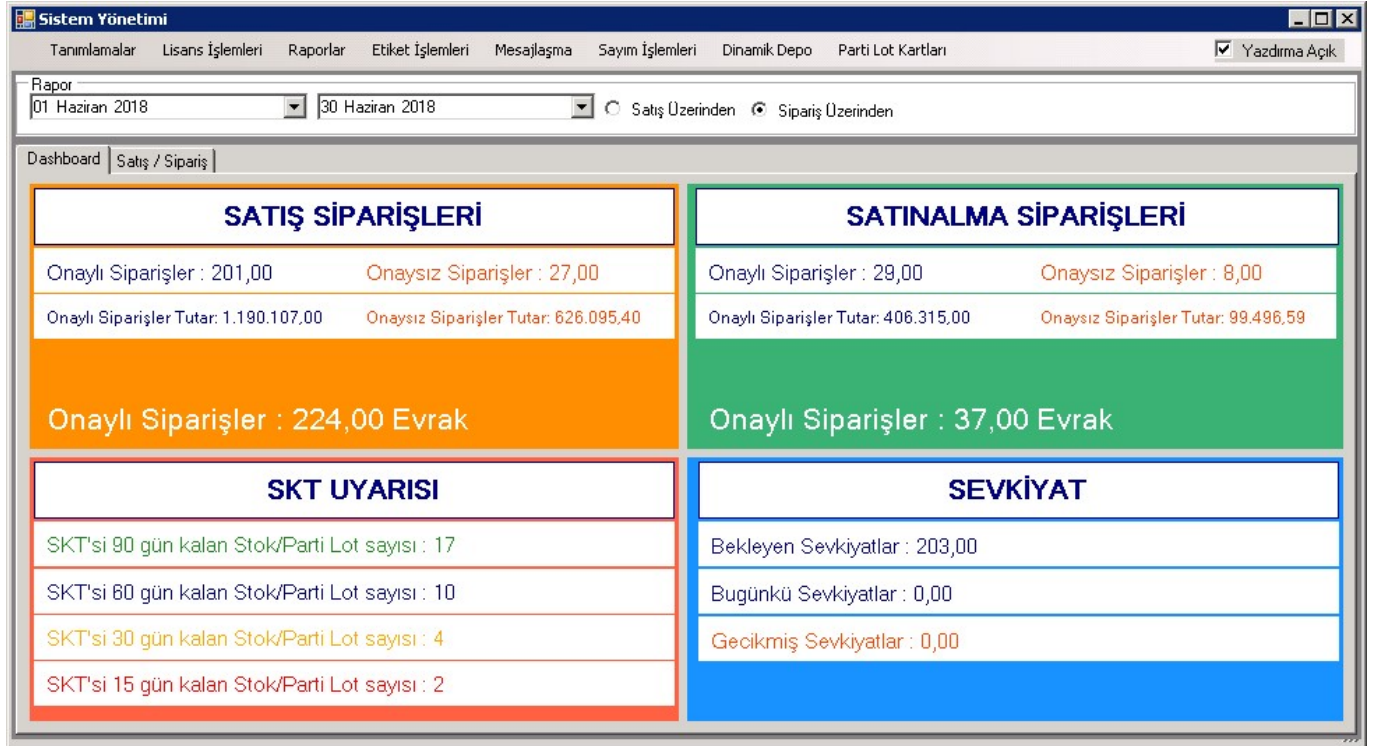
Sistem Yönetimi

Tanımlamalar Lisans İşlemleri Raporlar Etiket İşlemleri Mesajlaşma Sayım İşlemleri Dinamik Depo Parti Lot Kartları

Yazdırma Açık

Rapor

01 Haziran 2018

30 Haziran 2018

Satış Üzerinden Sipariş Üzerinden

Dashboard | Satış / Sipariş

SATIŞ SİPARİŞLERİ

Onaylı Siparişler : 201,00

Onaysız Siparişler : 27,00

Onaylı Siparişler Tutar: 1.190.107,00

Onaysız Siparişler Tutar: 626.095,40

Onaylı Siparişler : 224,00 Evrak

SATINALMA SİPARİŞLERİ

Onaylı Siparişler : 29,00

Onaysız Siparişler : 8,00

Onaylı Siparişler Tutar: 406.315,00

Onaysız Siparişler Tutar: 99.496,59

Onaylı Siparişler : 37,00 Evrak

SKT UYARISI

SKT'si 90 gün kalan Stok/Parti Lot sayısı : 17

SKT'si 60 gün kalan Stok/Parti Lot sayısı : 10

SKT'si 30 gün kalan Stok/Parti Lot sayısı : 4

SKT'si 15 gün kalan Stok/Parti Lot sayısı : 2

SEVKİYAT

Bekleyen Sevkiyatlar : 203,00

Bugünkü Sevkiyatlar : 0,00

Gecikmiş Sevkiyatlar : 0,00